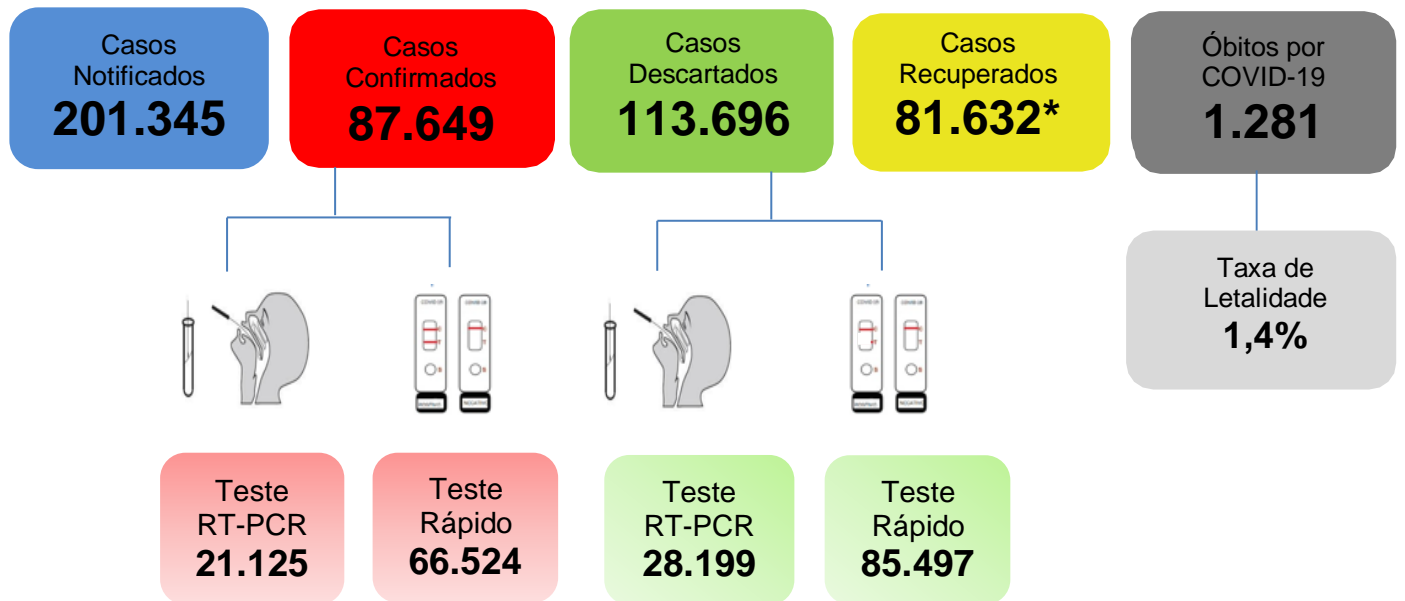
Casos Notificados
201.345

Casos Confirmados
87.649

Casos Descartados
113.696

Casos Recuperados
81.632*

Óbitos por COVID-19
1.281

Taxa de Letalidade
1,4%

Teste RT-PCR
21.125

Teste Rápido
66.524

Teste RT-PCR
28.199

Teste Rápido
85.497